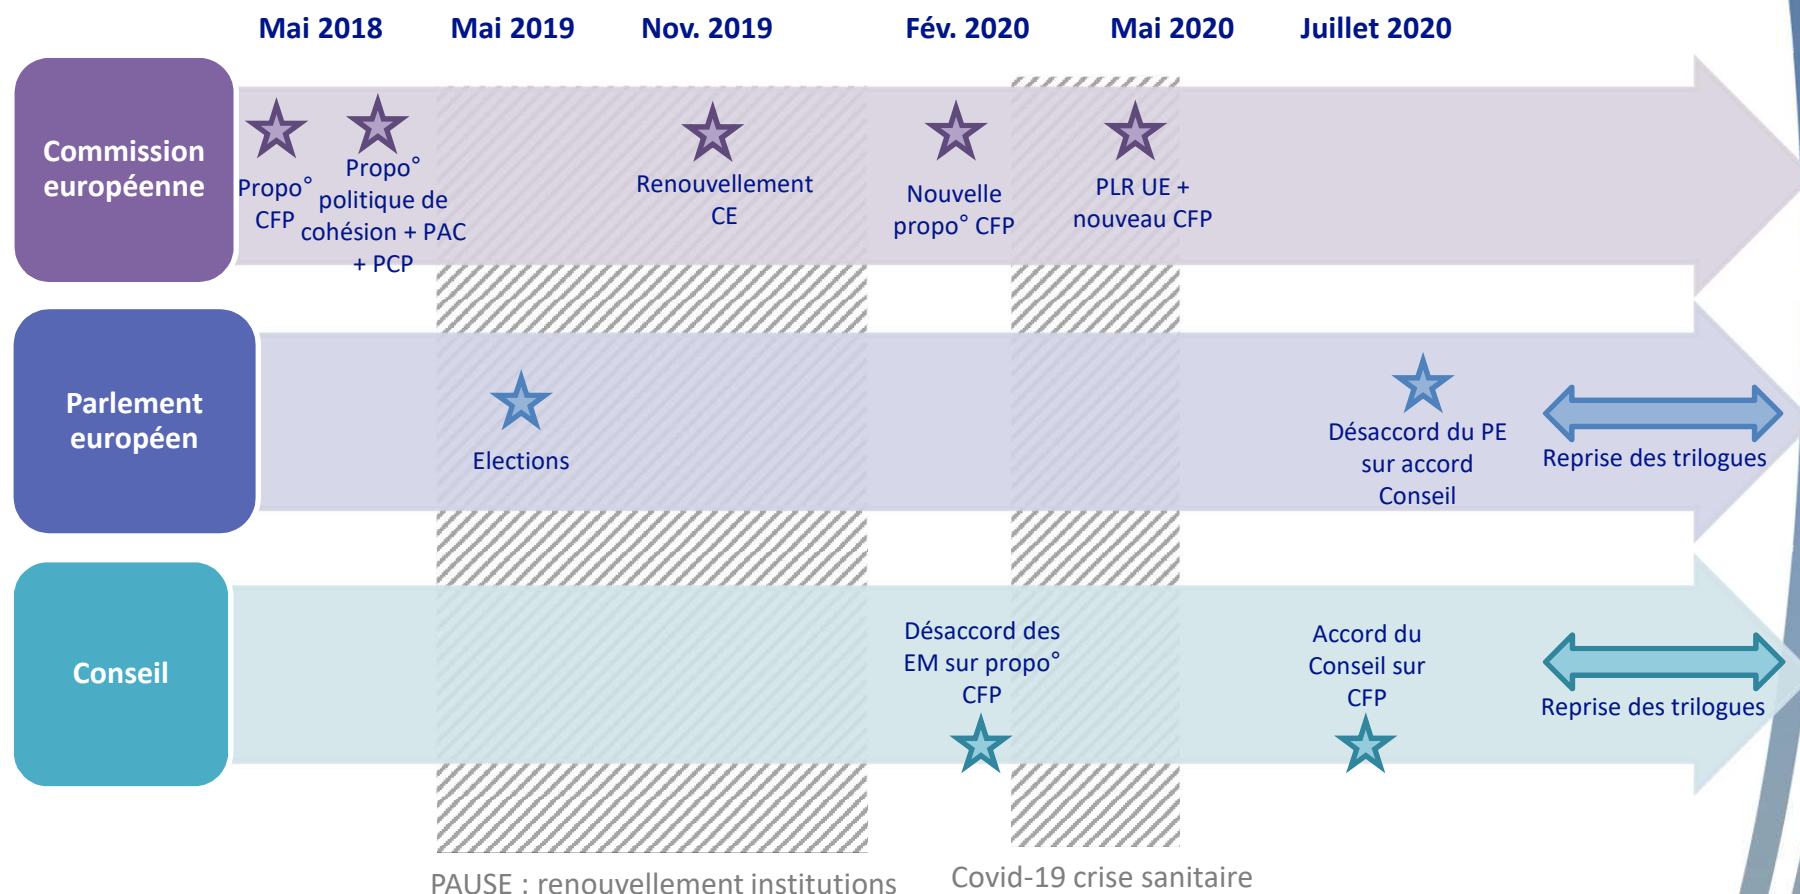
Mai 2018 Mai 2019 Nov. 2019 Fév. 2020 Mai 2020 Juillet 2020

Commission européenne

Propo° CFP

Propo° politique de cohésion + PAC + PCP

Renouvellement CE

Nouvelle propo° CFP

PLR UE + nouveau CFP

Parlement européen

Elections

Désaccord du PE sur accord Conseil

Reprise des trilogues

Conseil

Désaccord des EM sur propo° CFP

Accord du Conseil sur CFP

Reprise des trilogues

PAUSE : renouvellement institutions

Covid-19 crise sanitaire